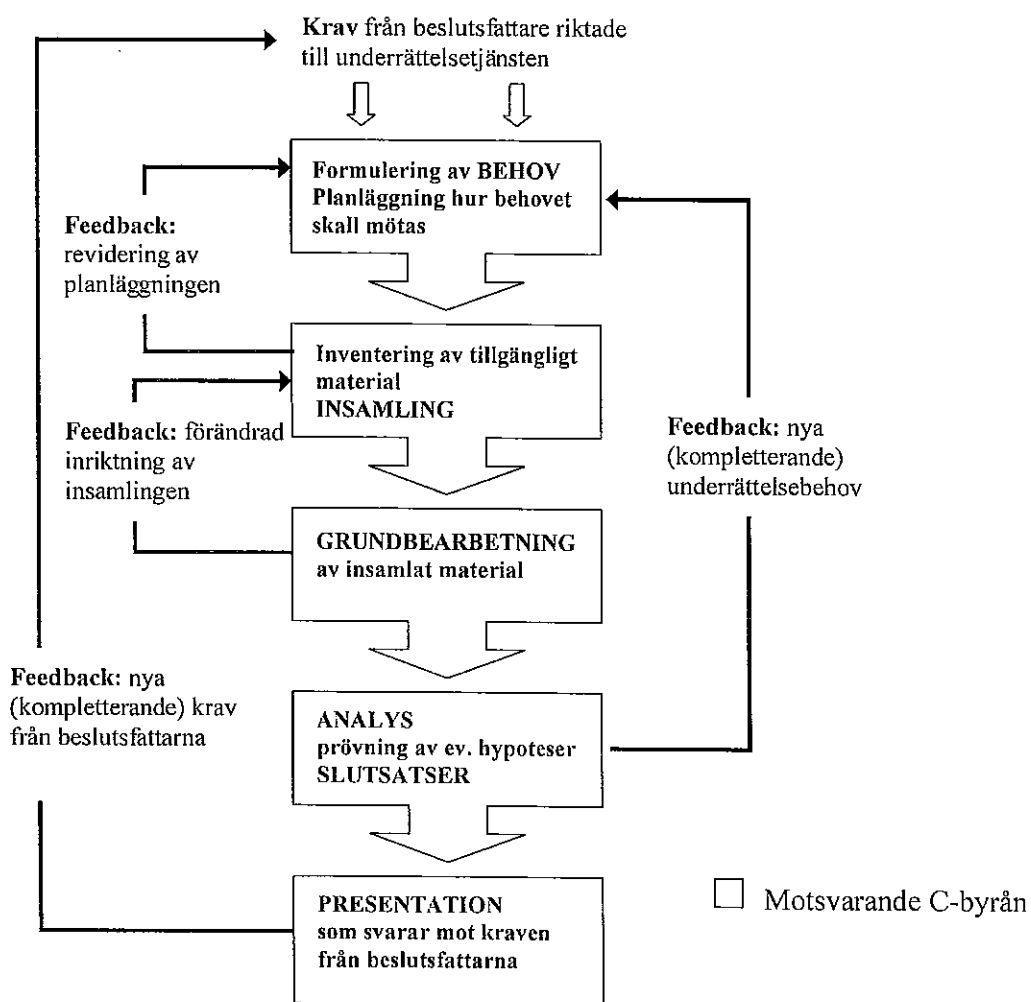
Krav från beslutsfattare riktade till underrättelsetjänsten

Formulering av BEHOV
Planläggning hur behovet skall mötas

Feedback: revidering av planläggningen

Inventering av tillgängligt material
INSAMLING

Feedback: förändrad inriktning av insamlingen

Feedback: nya (kompletterande) underrättelsebehov

GRUNDBEARBETNING
av insamlat material

Feedback: nya (kompletterande) krav från beslutsfattarna

ANALYS
prövning av ev. hypoteser
SLUTSATSER

PRESENTATION
som svarar mot kraven från beslutsfattarna

Motsvarande C-byrån